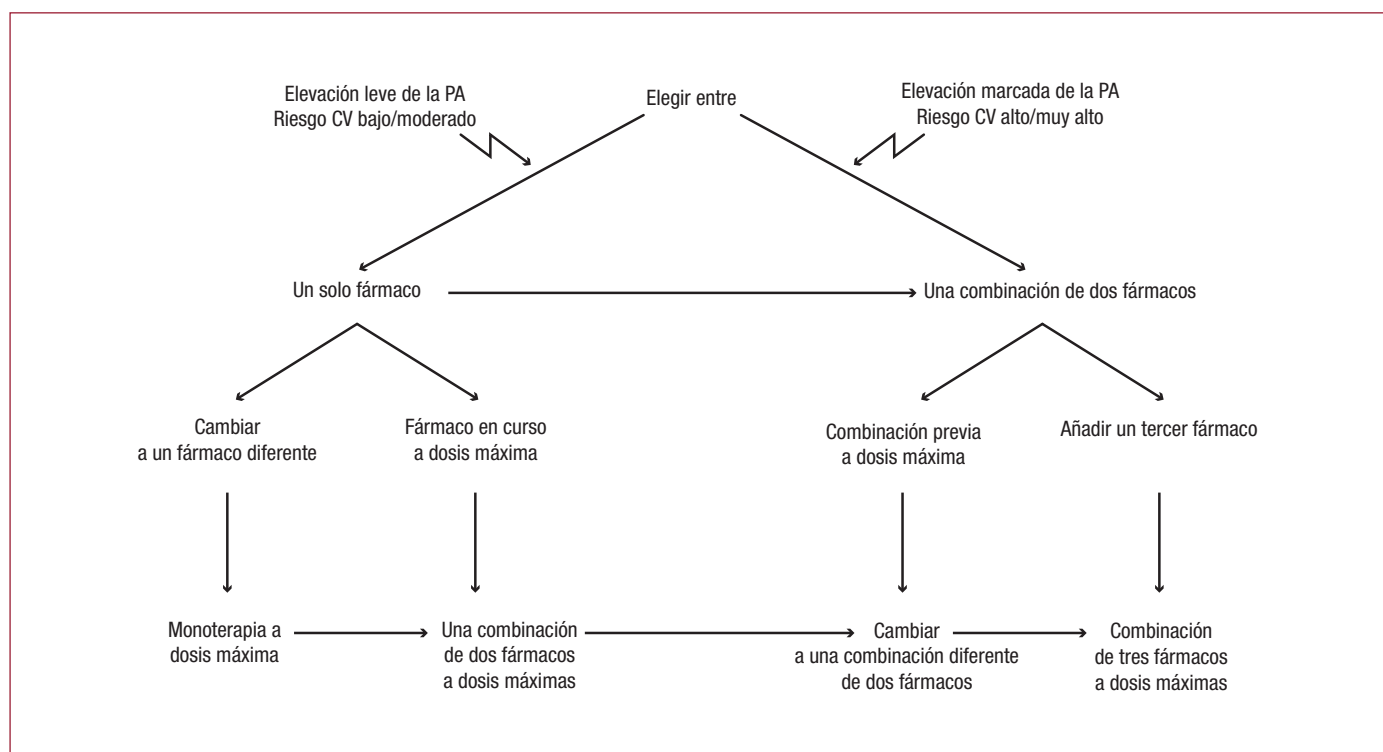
Elevación leve de la PA
Riesgo CV bajo/moderado

Elegir entre

Elevación marcada de la PA
Riesgo CV alto/muy alto

Un solo fármaco

Una combinación de dos fármacos

Cambiar a un fármaco diferente

Fármaco en curso a dosis máxima

Combinación previa a dosis máxima

Añadir un tercer fármaco

Monoterapia a dosis máxima

Una combinación de dos fármacos a dosis máximas

Cambiar a una combinación diferente de dos fármacos

Combinación de tres fármacos a dosis máximas